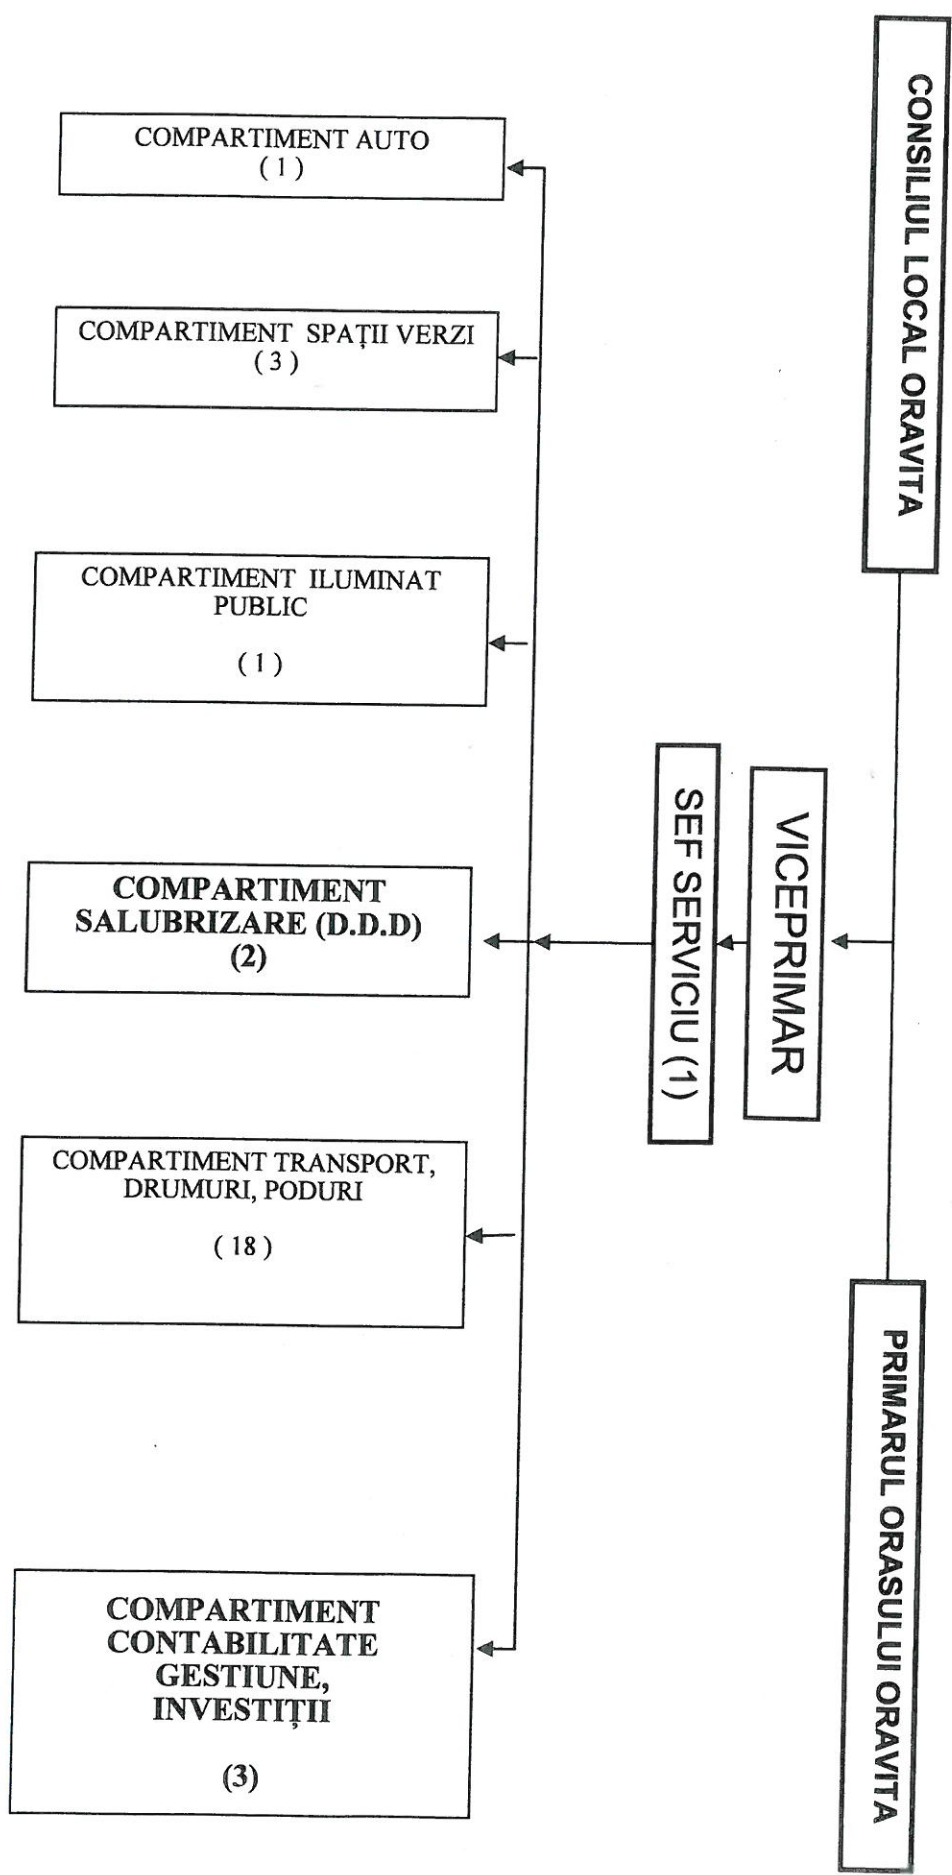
CONSILIUL LOCAL ORAVITA

PRIMARUL ORASULUI ORAVITA

VICEPRIMAR

SEF SERVICIU (1)

COMPARTIMENT AUTO
( 1 )

COMPARTIMENT SPAȚII VERZI
( 3 )

COMPARTIMENT ILUMINAT PUBLIC

( 1 )

COMPARTIMENT SALUBRIZARE (D.D.D)
(2)

COMPARTIMENT TRANSPORT, DRUMURI, PODURI

( 18 )

COMPARTIMENT CONTABILITATE GESTIUNE, INVESTIȚII

(3)